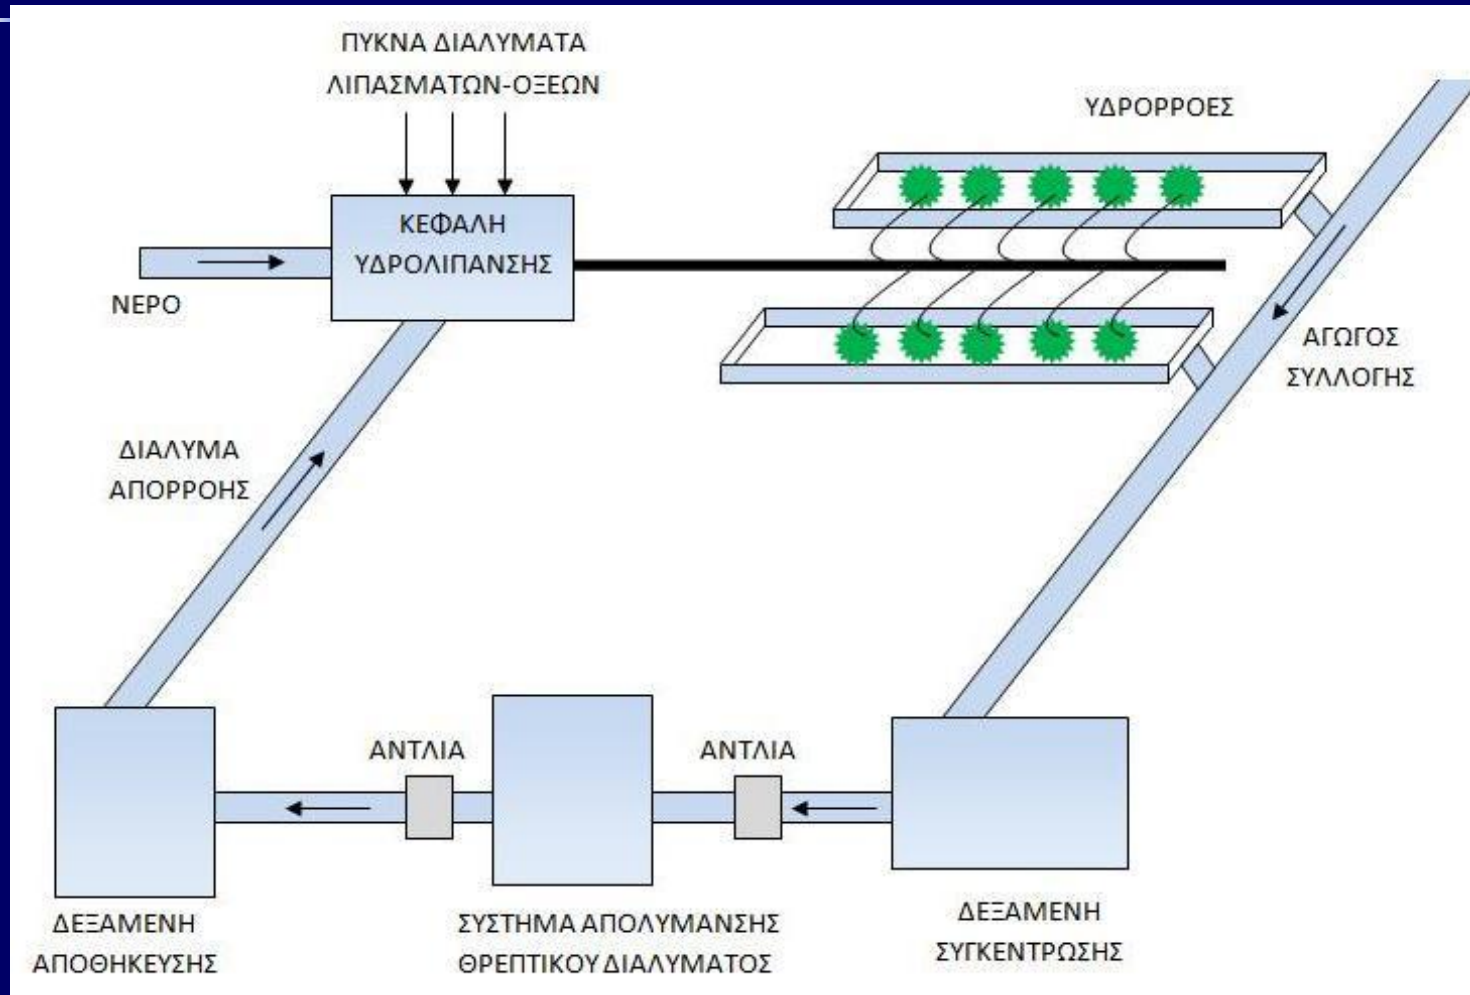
ΠΥΚΝΑ ΔΙΑΛΥΜΑΤΑ ΛΙΠΑΣΜΑΤΩΝ-ΟΞΕΩΝ

ΥΔΡΟΡΡΟΕΣ

ΚΕΦΑΛΗ ΥΔΡΟΛΙΠΑΝΣΗΣ

ΝΕΡΟ

ΑΓΩΓΟΣ ΣΥΛΛΟΓΗΣ

ΔΙΑΛΥΜΑ ΑΠΟΡΡΟΗΣ

ΑΝΤΛΙΑ

ΑΝΤΛΙΑ

ΔΕΞΑΜΕΝΗ ΑΠΟΘΗΚΕΥΣΗΣ

ΣΥΣΤΗΜΑ ΑΠΟΛΥΜΑΝΣΗΣ ΘΡΕΠΤΙΚΟΥ ΔΙΑΛΥΜΑΤΟΣ

ΔΕΞΑΜΕΝΗ ΣΥΓΚΕΝΤΡΩΣΗΣ